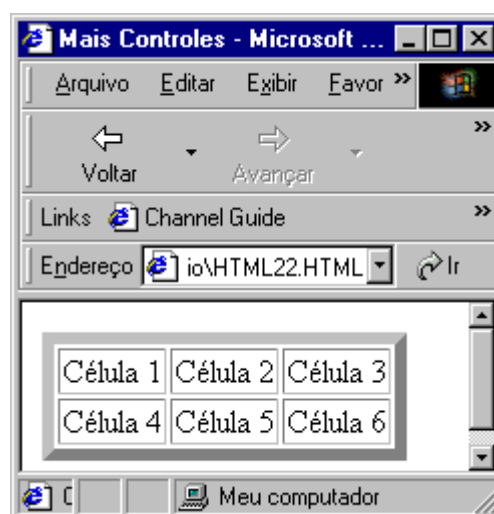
Mais Controles - Microsoft ...

Arquivo Editar Exibir Favor »

Voltar Avançar »

Links Channel Guide »

Endereço io\HTML22.HTML Ir

| Célula 1 | Célula 2 | Célula 3 |
|---|---|---|
| Célula 4 | Célula 5 | Célula 6 |

C Meu computador